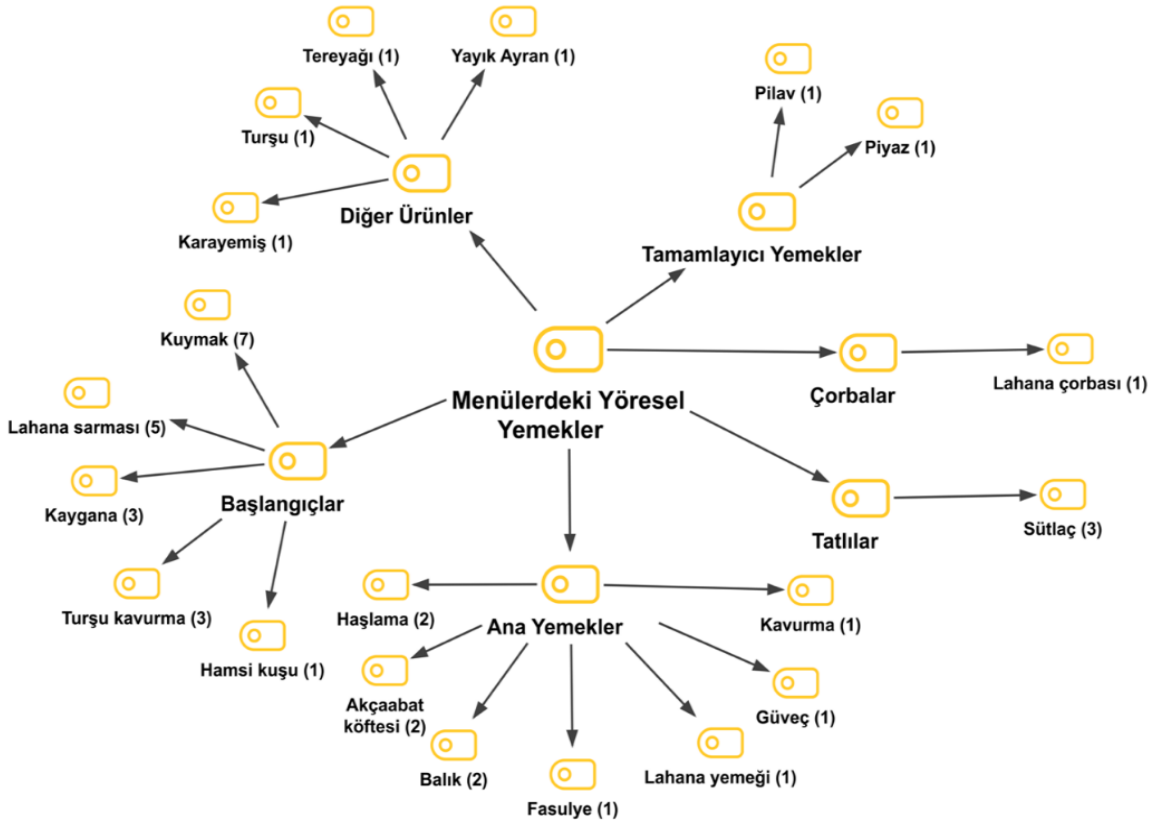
Tereyağı (1)

Yayık Ayran (1)

Turşu (1)

Diğer Ürünler

Karayemiş (1)

Pilav (1)

Piyaz (1)

Tamamlayıcı Yemekler

Kuymak (7)

Menülerdeki Yöresel Yemekler

Çorbalar

Lahana çorbası (1)

Lahana sarması (5)

Kaygana (3)

Başlangıçlar

Tatlılar

Sütlaç (3)

Turşu kavurma (3)

Hamsi kuşu (1)

Haşlama (2)

Ana Yemekler

Kavurma (1)

Akçaabat köftesi (2)

Güveç (1)

Balık (2)

Fasulye (1)

Lahana yemeği (1)